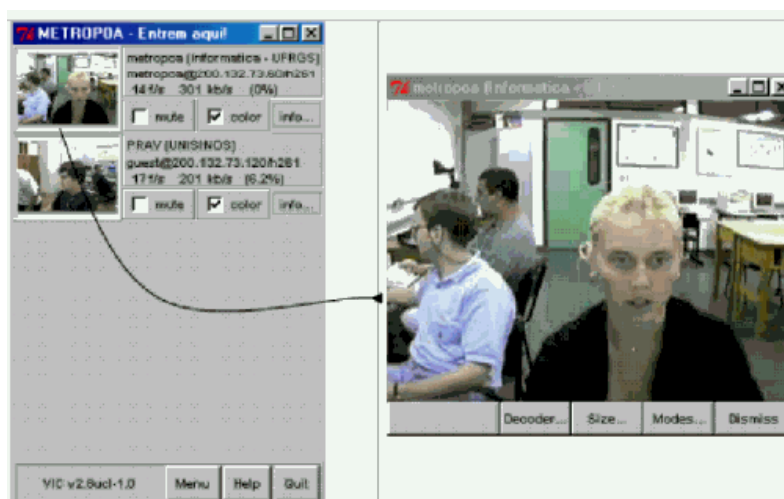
METROPOA - Entrem aqui!

metropoa (Informatica - UFRGS)
metropoa@200.132.73.60/h261
14 f/s 301 kb/s (0%)

mute
color
info...

PRAV (UNISINOS)
guest@200.132.73.120/h261
17 f/s 201 kb/s (6.2%)

mute
color
info...

VIC v2.8ucl-1.0
Menu
Help
Quit

metropoa Informatica

Decoder...
Size...
Modes...
Dismiss